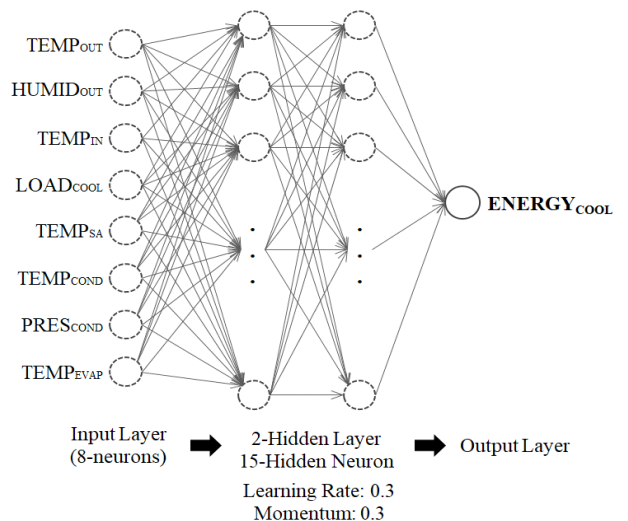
$TEMP_{OUT}$
$HUMID_{OUT}$
$TEMP_{IN}$
$LOAD_{COOL}$
$TEMP_{SA}$
$TEMP_{COND}$
$PRES_{COND}$
$TEMP_{EVAP}$

$ENERGY_{COOL}$

Input Layer (8-neurons)

2-Hidden Layer
15-Hidden Neuron

Output Layer

Learning Rate: 0.3
Momentum: 0.3